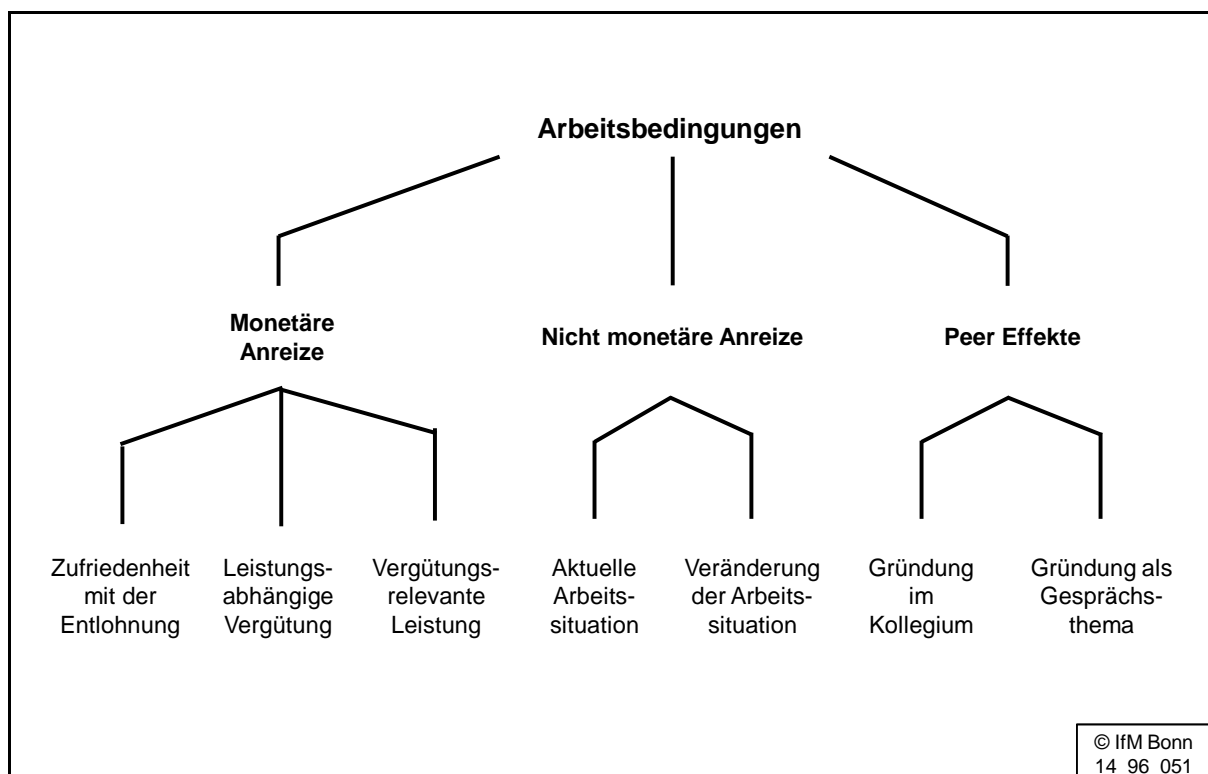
Arbeitsbedingungen

Monetäre Anreize

Nicht monetäre Anreize

Peer Effekte

Zufriedenheit mit der Entlohnung

Leistungsabhängige Vergütung

Vergütungsrelevante Leistung

Aktuelle Arbeitssituation

Veränderung der Arbeitssituation

Gründung im Kollegium

Gründung als Gesprächsthema

© IfM Bonn
14 96 051